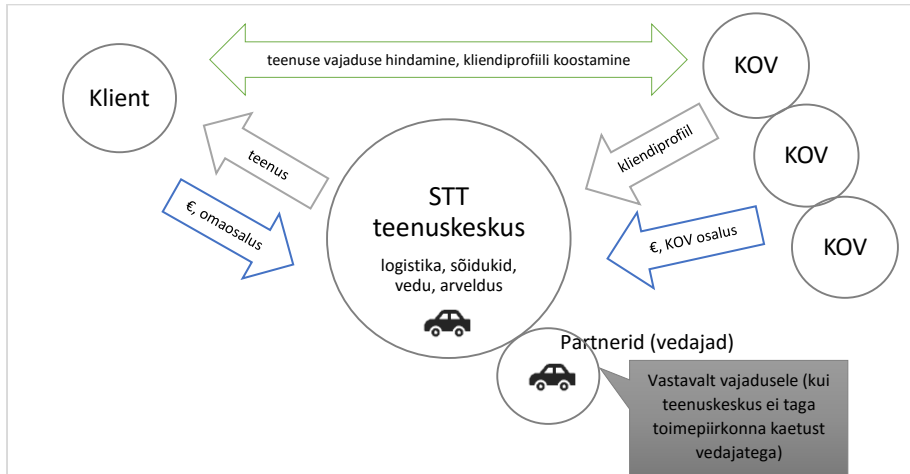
teenuse vajaduse hindamine, kliendiprofiili koostamine

Klient

KOV

KOV

KOV

teenus

kliendiprofiil

€, omaosalus

€, KOV osalus

STT teenuskeskus

logistika, sõidukid, vedu, arveldus

Partnerid (vedajad)

Vastavalt vajadusele (kui teenuskeskus ei taga toimepiirkonna kaetust vedajatega)